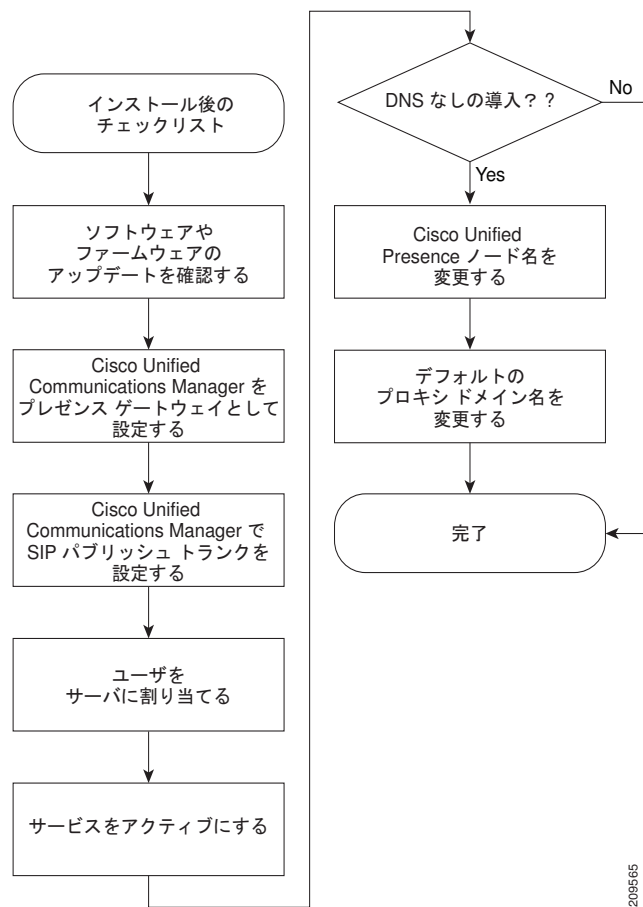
インストール後の
チェックリスト

ソフトウェアや
ファームウェアの
アップデートを確認する

Cisco Unified
Communications Manager を
プレゼンス ゲートウェイとして
設定する

Cisco Unified
Communications Manager で
SIP パブリッシュ トランクを
設定する

ユーザを
サーバに割り当てる

サービスをアクティブにする

DNS なしの導入？？

No

Yes

Cisco Unified
Presence ノード名を
変更する

デフォルトの
プロキシ ドメイン名を
変更する

完了

209565